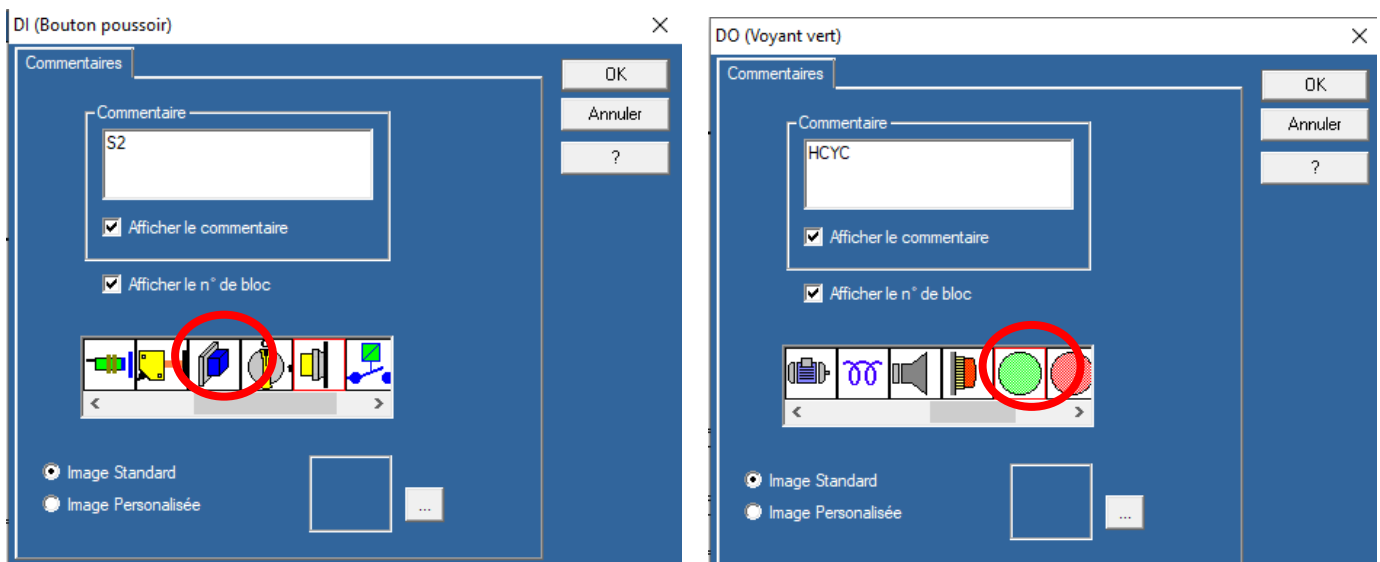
DI (Bouton poussoir)

Commentaires

OK

Annuler

?

Commentaire

S2

Afficher le commentaire

Afficher le n° de bloc

Image Standard

Image Personalisée

...

DO (Voyant vert)

Commentaires

OK

Annuler

?

Commentaire

HCYC

Afficher le commentaire

Afficher le n° de bloc

Image Standard

Image Personalisée

...